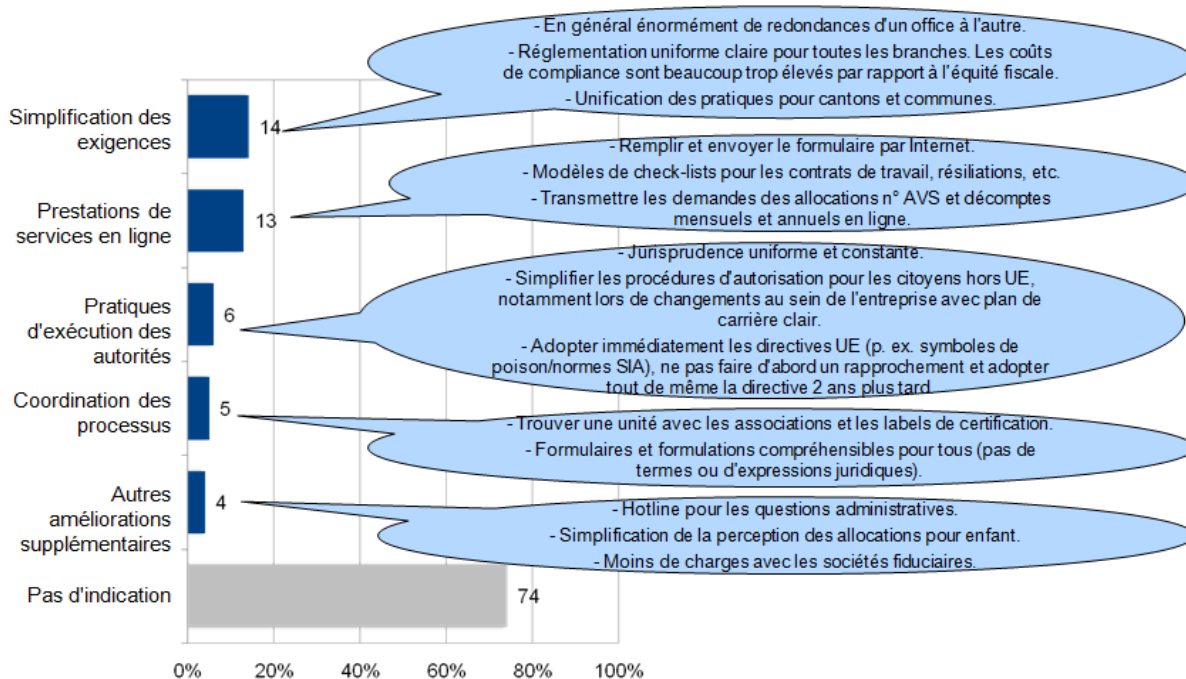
Simplification des exigences
14
- En général énormément de redondances d'un office à l'autre.
- Réglementation uniforme claire pour toutes les branches. Les coûts de compliance sont beaucoup trop élevés par rapport à l'équité fiscale.
- Unification des pratiques pour cantons et communes.

Prestations de services en ligne
13
- Remplir et envoyer le formulaire par Internet.
- Modèles de check-lists pour les contrats de travail, résiliations, etc.
- Transmettre les demandes des allocations n° AVS et décomptes mensuels et annuels en ligne.

Pratiques d'exécution des autorités
6
- Jurisprudence uniforme et constante.
- Simplifier les procédures d'autorisation pour les citoyens hors UE, notamment lors de changements au sein de l'entreprise avec plan de carrière clair.
- Adopter immédiatement les directives UE (p. ex. symboles de poison/normes SIA), ne pas faire d'abord un rapprochement et adopter tout de même la directive 2 ans plus tard

Coordination des processus
5
- Trouver une unité avec les associations et les labels de certification.
- Formulaires et formulations compréhensibles pour tous (pas de termes ou d'expressions juridiques).

Autres améliorations supplémentaires
4
- Hotline pour les questions administratives.
- Simplification de la perception des allocations pour enfant.
- Moins de charges avec les sociétés fiduciaires.

Pas d'indication
74

0% 20% 40% 60% 80% 100%